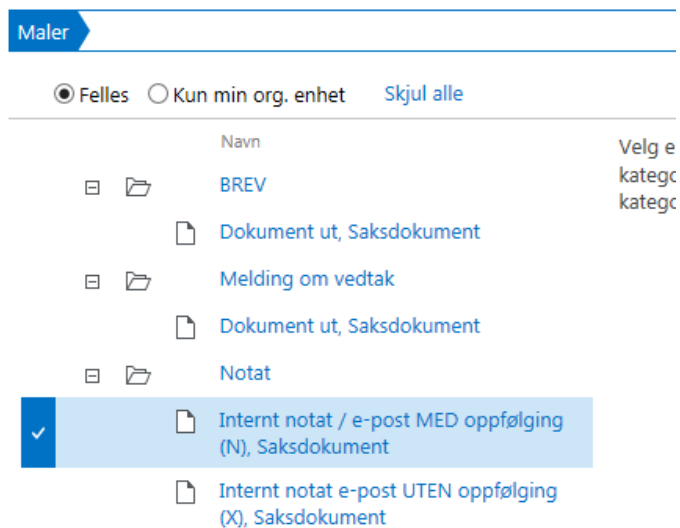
Maler

Felles  Kun min org. enhet  Skjul alle

Navn

BREV

Dokument ut, Saksdokument

Melding om vedtak

Dokument ut, Saksdokument

Notat

Internt notat / e-post MED oppfølging (N), Saksdokument

Internt notat e-post UTEN oppfølging (X), Saksdokument

Velg e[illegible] katego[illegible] katego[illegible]